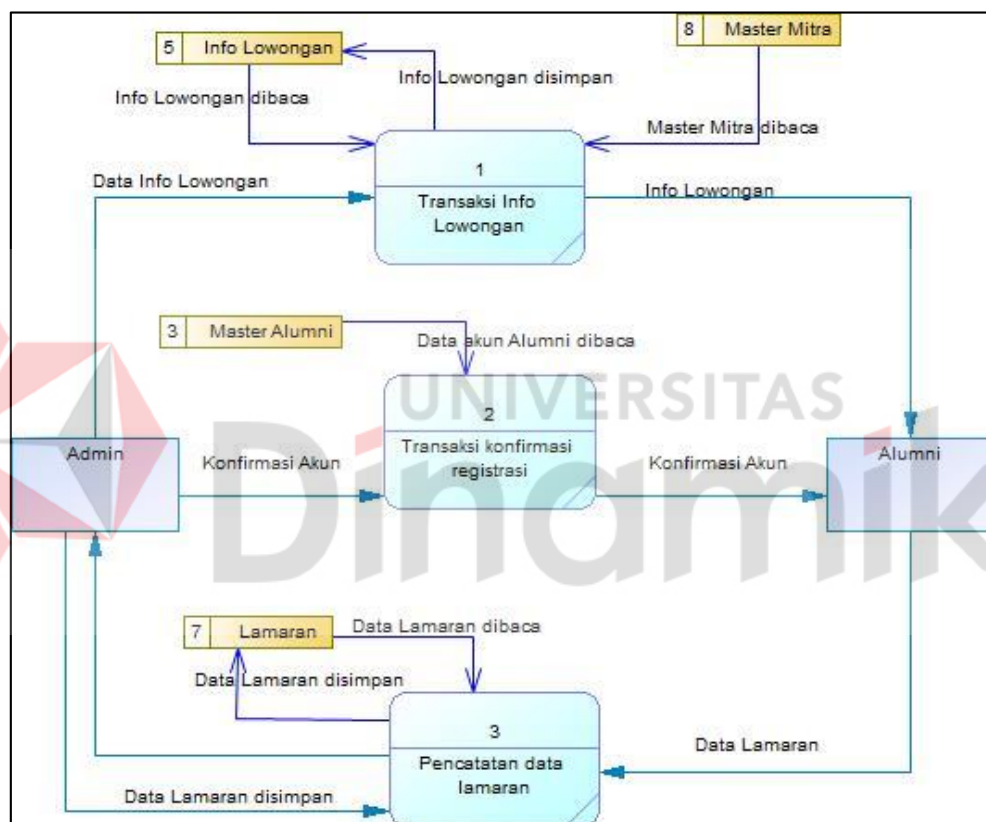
5 Info Lowongan

Info Lowongan disimpan

8 Master Mitra

Info Lowongan dibaca

Master Mitra dibaca

Data Info Lowongan

1

Transaksi Info Lowongan

Info Lowongan

3 Master Alumni

Data akun Alumni dibaca

UNIVERSITAS

2

Transaksi konfirmasi registrasi

Admin

Konfirmasi Akun

Konfirmasi Akun

Alumni

Dinamika

7 Lamaran

Data Lamaran dibaca

Data Lamaran disimpan

3

Pencatatan data lamaran

Data Lamaran

Data Lamaran disimpan